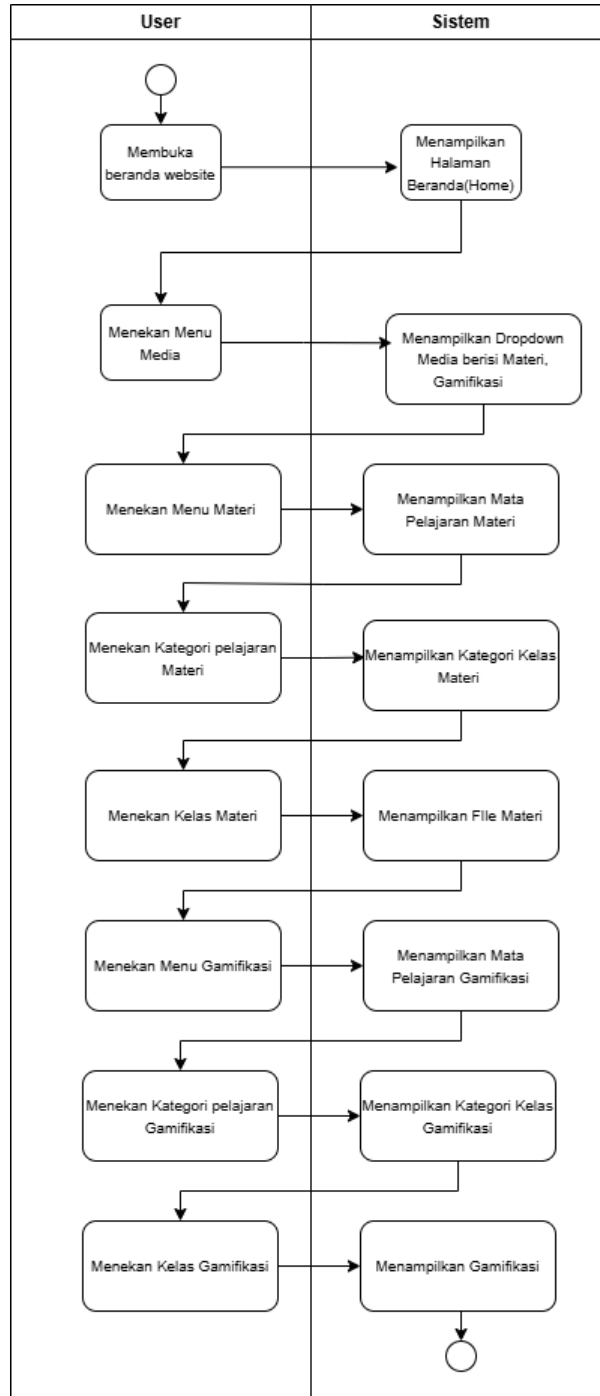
| User | Sistem |
|---|---|

Membuka beranda website

Menampilkan Halaman Beranda(Home)

Menekan Menu Media

Menampilkan Dropdown Media berisi Materi, Gamifikasi

Menekan Menu Materi

Menampilkan Mata Pelajaran Materi

Menekan Kategori pelajaran Materi

Menampilkan Kategori Kelas Materi

Menekan Kelas Materi

Menampilkan FIle Materi

Menekan Menu Gamifikasi

Menampilkan Mata Pelajaran Gamifikasi

Menekan Kategori pelajaran Gamifikasi

Menampilkan Kategori Kelas Gamifikasi

Menekan Kelas Gamifikasi

Menampilkan Gamifikasi